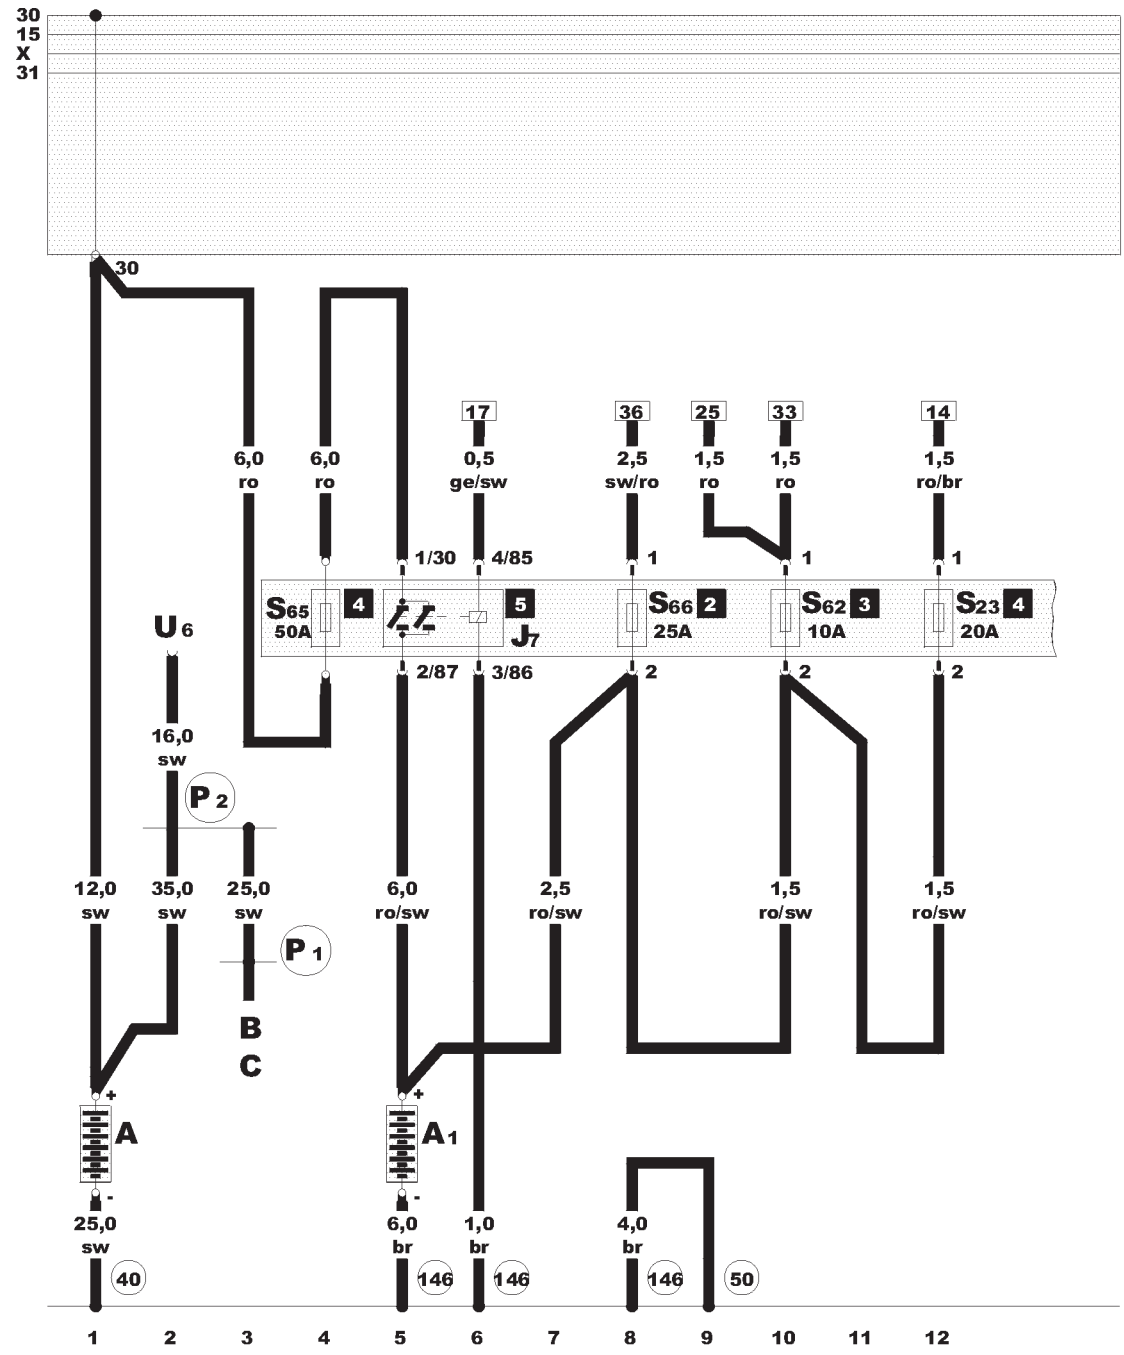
30
15
X
31

30

17
36
25
33
14

6,0
ro
6,0
ro
0,5
ge/sw
2,5
sw/ro
1,5
ro
1,5
ro
1,5
ro/br

1/30
4/85
1
1
1

U 6
S65 4
50A
5
J7
S66 2
25A
S62 3
10A
S23 4
20A

2/87
3/86
2
2
2

16,0
sw

P 2

12,0
sw
35,0
sw
25,0
sw
6,0
ro/sw
2,5
ro/sw
1,5
ro/sw
1,5
ro/sw

P 1

B
C

+
A
-
+
A1
-

25,0
sw
6,0
br
1,0
br
4,0
br

40
146
146
146
50

1
2
3
4
5
6
7
8
9
10
11
12